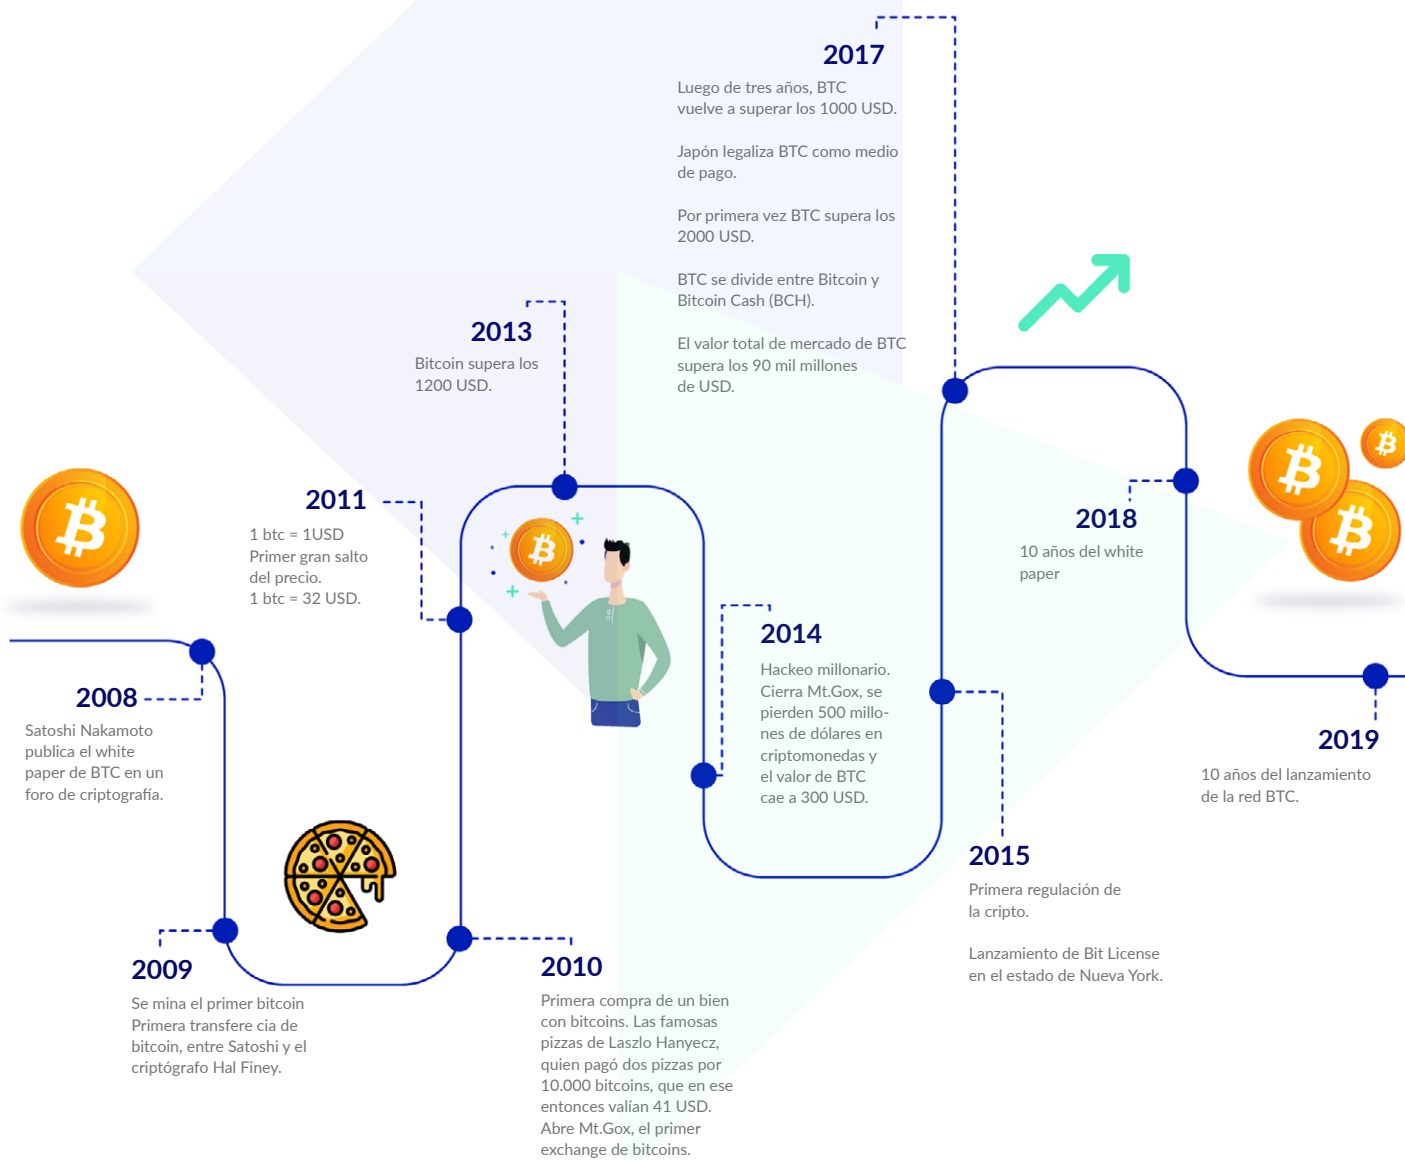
2017

Luego de tres años, BTC vuelve a superar los 1000 USD.

Japón legaliza BTC como medio de pago.

Por primera vez BTC supera los 2000 USD.

BTC se divide entre Bitcoin y Bitcoin Cash (BCH).

El valor total de mercado de BTC supera los 90 mil millones de USD.

2013

Bitcoin supera los 1200 USD.

2011

1 btc = 1USD
Primer gran salto del precio.
1 btc = 32 USD.

2008

Satoshi Nakamoto publica el white paper de BTC en un foro de criptografía.

2009

Se mina el primer bitcoin
Primera transfere cia de bitcoin, entre Satoshi y el criptógrafo Hal Finey.

2010

Primera compra de un bien con bitcoins. Las famosas pizzas de Laszlo Hanyecz, quien pagó dos pizzas por 10.000 bitcoins, que en ese entonces valían 41 USD.
Abre Mt.Gox, el primer exchange de bitcoins.

2014

Hackeo millonario.
Cierra Mt.Gox, se pierden 500 millones de dólares en criptomonedas y el valor de BTC cae a 300 USD.

2015

Primera regulación de la cripto.

Lanzamiento de Bit License en el estado de Nueva York.

2018

10 años del white paper

2019

10 años del lanzamiento de la red BTC.